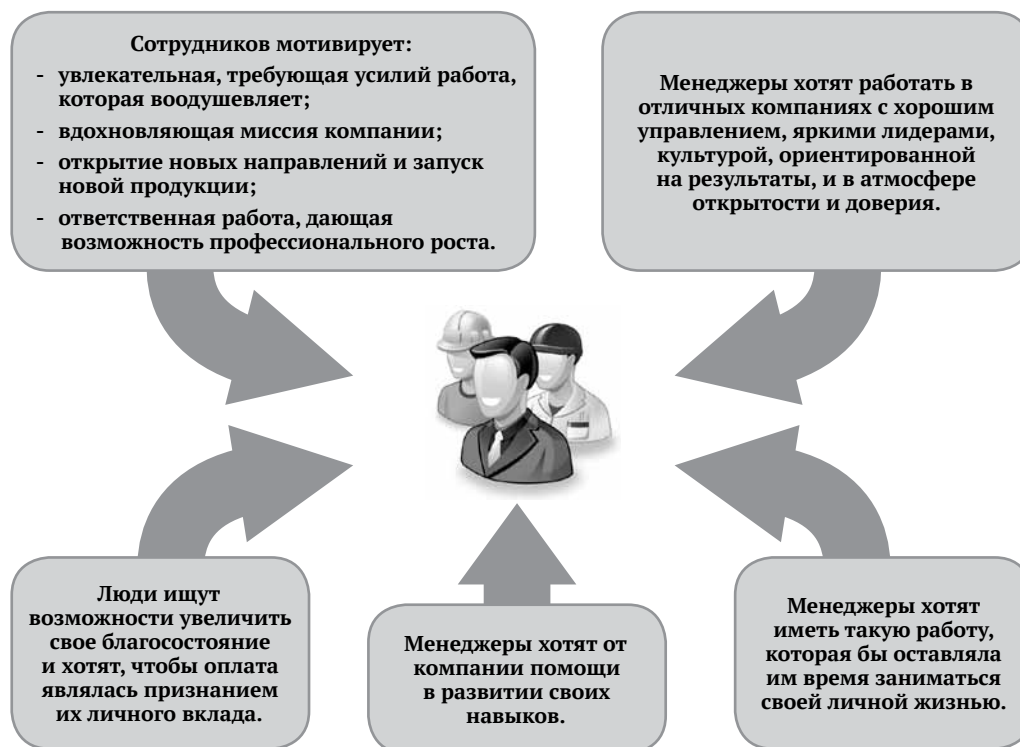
Сотрудников мотивирует:
- увлекательная, требующая усилий работа, которая воодушевляет;
- вдохновляющая миссия компании;
- открытие новых направлений и запуск новой продукции;
- ответственная работа, дающая возможность профессионального роста.

Менеджеры хотят работать в отличных компаниях с хорошим управлением, яркими лидерами, культурой, ориентированной на результаты, и в атмосфере открытости и доверия.

Люди ищут возможности увеличить свое благосостояние и хотят, чтобы оплата являлась признанием их личного вклада.

Менеджеры хотят от компании помощи в развитии своих навыков.

Менеджеры хотят иметь такую работу, которая бы оставляла им время заниматься своей личной жизнью.